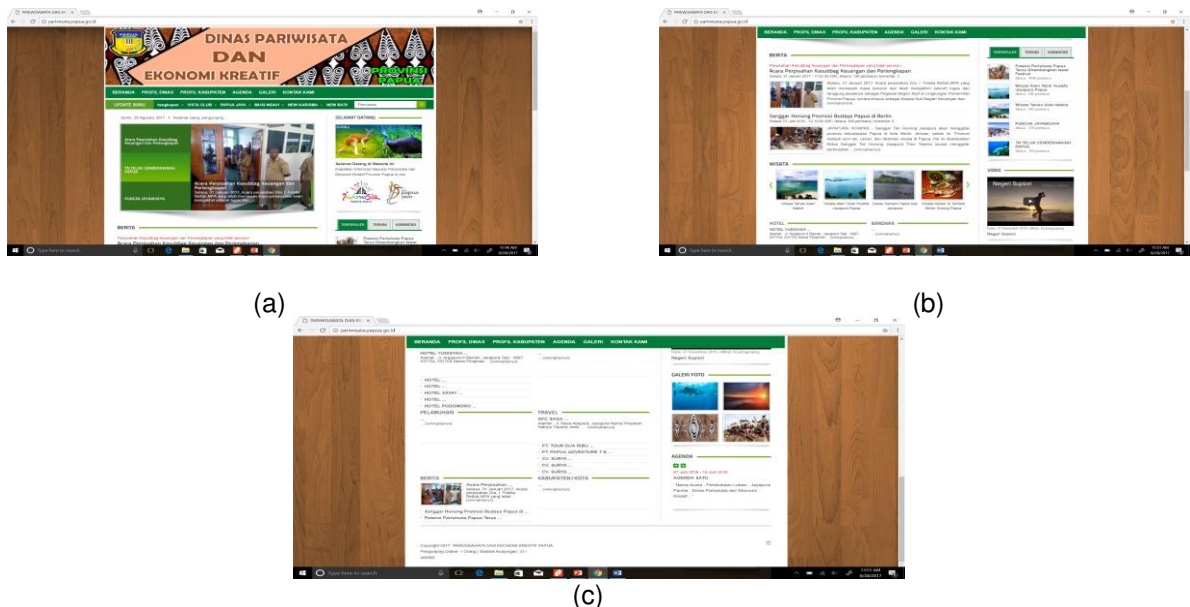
DINAS PARIWISATA DAN EKONOMI KREATIF

PROVINSI PAPUA

BERANDA PROFIL DINAS PROFIL KABUPATEN AGENDA GALERI KONTAK KAMI

UPDATE BARU

Acara Penyerahan Kasubbag Keuangan dan Perlengkapan

BERITA

SELAMAT DATANG

Selamat Datang di Website Ini!

TERPOPULER TERBARU KOMENTAR

(a)

BERANDA PROFIL DINAS PROFIL KABUPATEN AGENDA GALERI KONTAK KAMI

BERITA

Acara Penyerahan Kasubbag Keuangan dan Perlengkapan

Sanggar Honong Promosi Budaya Papua di Berlin

WISATA

HOTEL

BANDARA

VIDEO

Negeri Supiori

(b)

BERANDA PROFIL DINAS PROFIL KABUPATEN AGENDA GALERI KONTAK KAMI

HOTEL YUDERNYA

HOTEL ...

HOTEL ...

HOTEL SAVAY ...

HOTEL ...

HOTEL PODOMORO ...

PELABUHAN

TRAVEL

PT. TOUR DUA RIBU ...

PT. PAPUA ADVENTURE T & ...

CV. SURYA ...

CV. SURYA ...

CV. SURYA ...

BERITA

KABUPATEN/KOTA

Sanggar Honong Promosi Budaya Papua di ...

Pesona Pariwisata Papua Terus ...

Negeri Supiori

GALERI FOTO

AGENDA

Copyright 2017 · PARIWISATA DAN EKONOMI KREATIF PAPUA

(c)

Type here to search